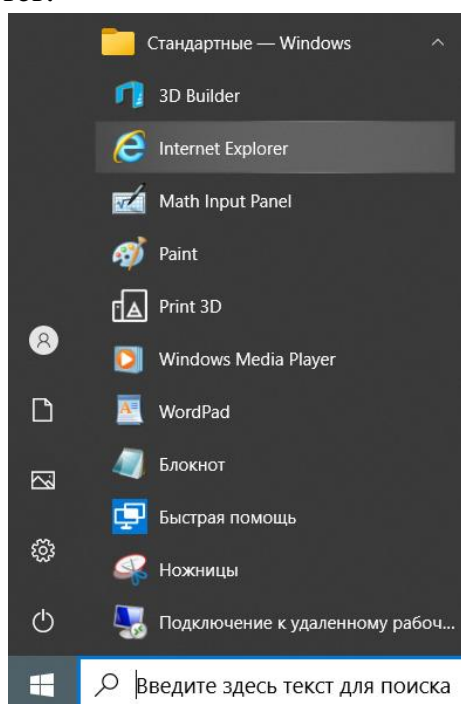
Стандартные — Windows

3D Builder

Internet Explorer

Math Input Panel

Paint

Print 3D

Windows Media Player

WordPad

Блокнот

Быстрая помощь

Ножницы

Подключение к удаленному рабоч...

Введите здесь текст для поиска